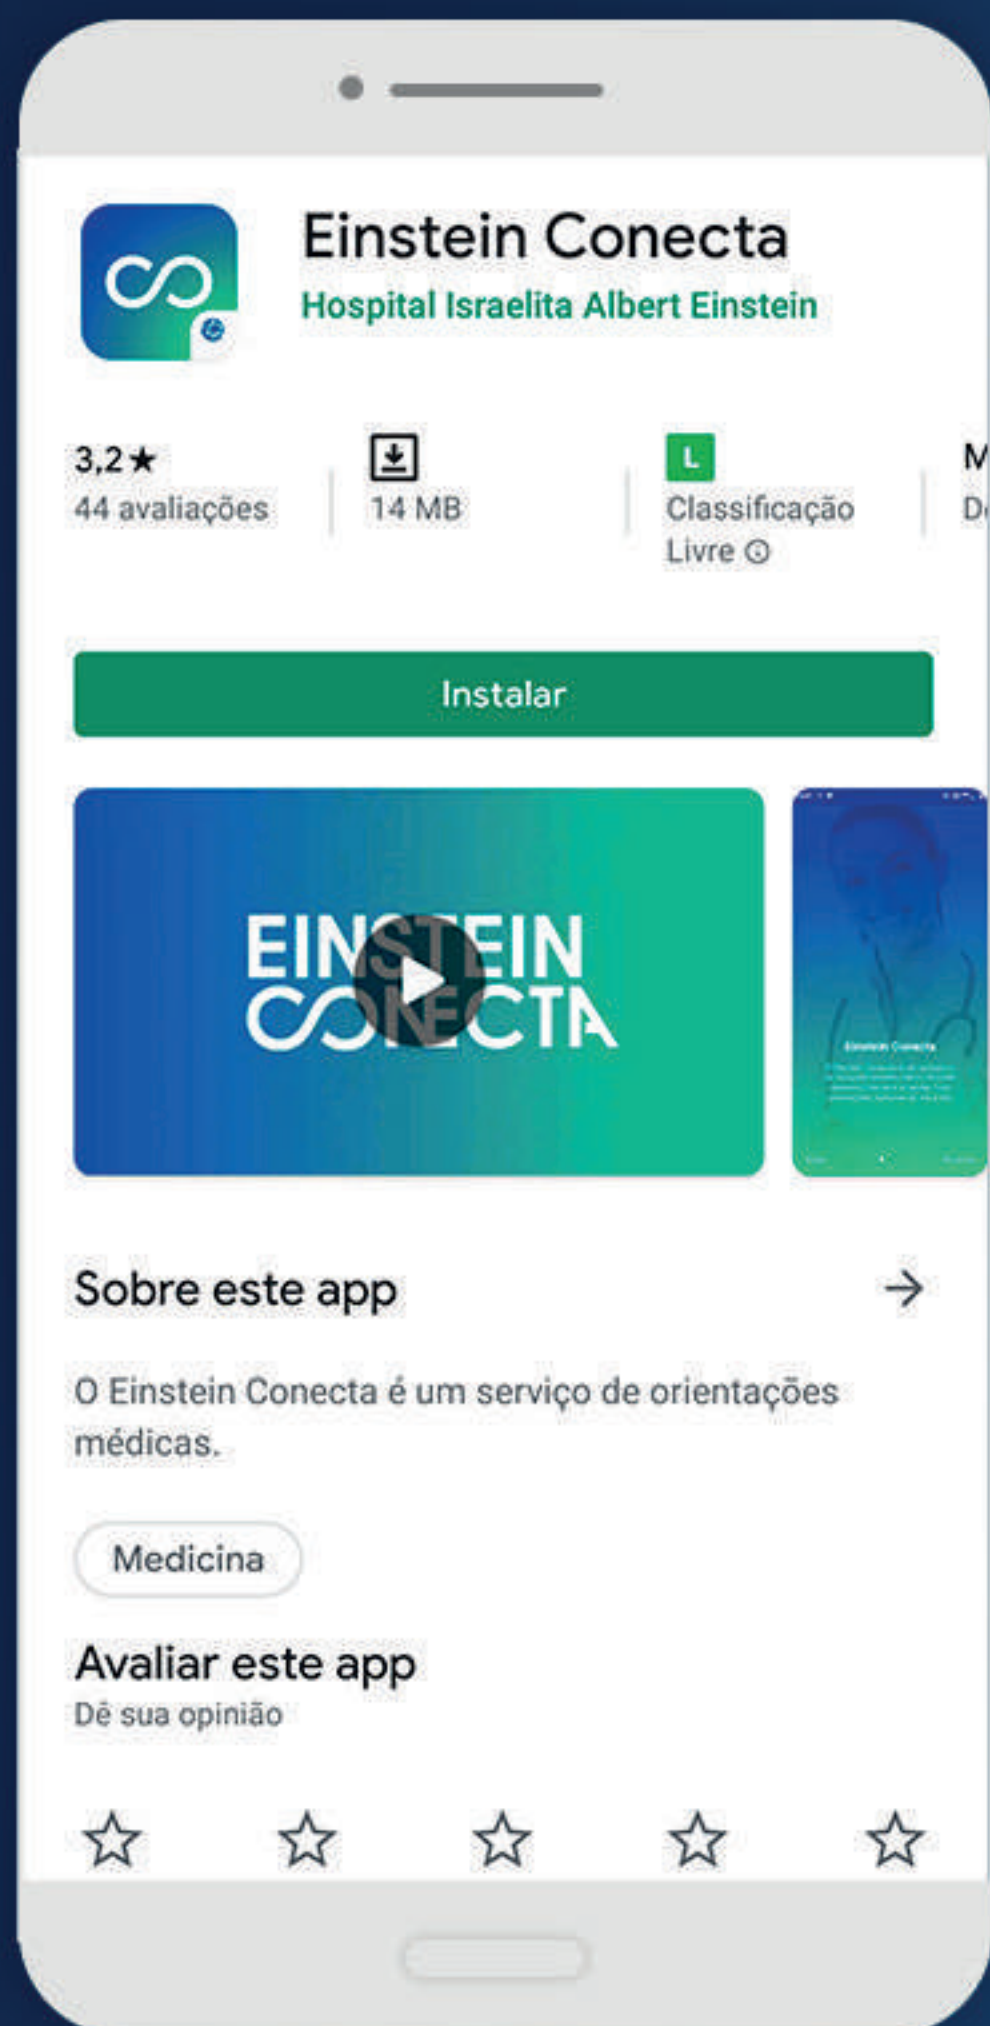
Einstein Conecta
Hospital Israelita Albert Einstein

3,2★
44 avaliações

14 MB

L
Classificação Livre ⓘ

M
D

Instalar

EINSTEIN CONECTA

Einstein Conecta

Sobre este app →

O Einstein Conecta é um serviço de orientações médicas.

Medicina

Avaliar este app
Dê sua opinião

☆ ☆ ☆ ☆ ☆